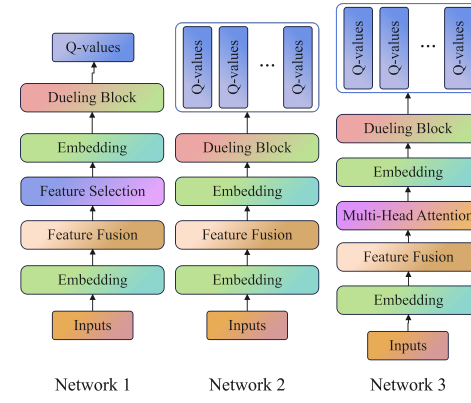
Q-values

Dueling Block

Embedding

Feature Selection

Feature Fusion

Embedding

Inputs

Network 1

Q-values Q-values ... Q-values

Dueling Block

Embedding

Feature Fusion

Embedding

Inputs

Network 2

Q-values Q-values ... Q-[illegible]

Dueling Block

Embedding

Multi-Head Attention

Feature Fusion

Embedding

Inputs

Network 3